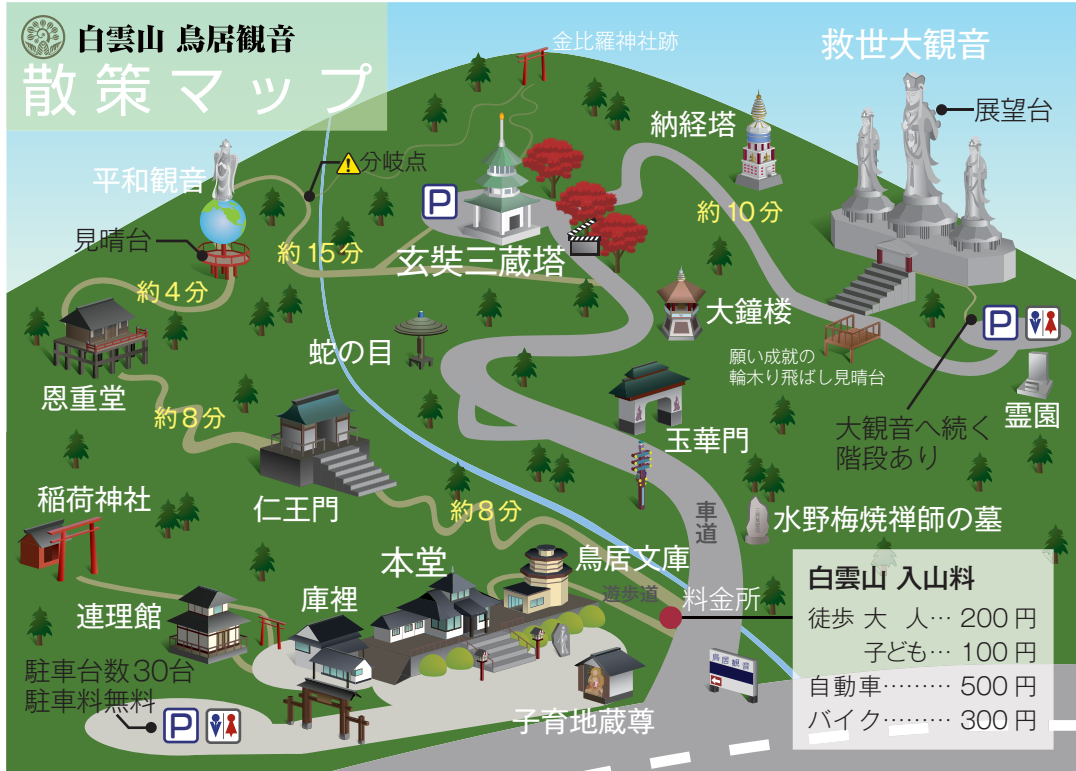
白雲山 鳥居観音
散策マップ

金比羅神社跡
救世大観音
展望台
納経塔
分岐点
平和観音
見晴台
約15分
玄奘三蔵塔
約10分
約4分
大鐘楼
蛇の目
願い成就の
輪木り飛ばし見晴台
恩重堂
約8分
玉華門
大観音へ続く
階段あり
霊園
稲荷神社
仁王門
約8分
車道
水野梅焼禅師の墓
本堂
鳥居文庫
遊歩道
料金所
庫裡
連理館
駐車台数30台
駐車料無料
子育地蔵尊
鳥居観音

白雲山 入山料
徒歩 大 人… 200円
子ども… 100円
自動車……… 500円
バイク……… 300円